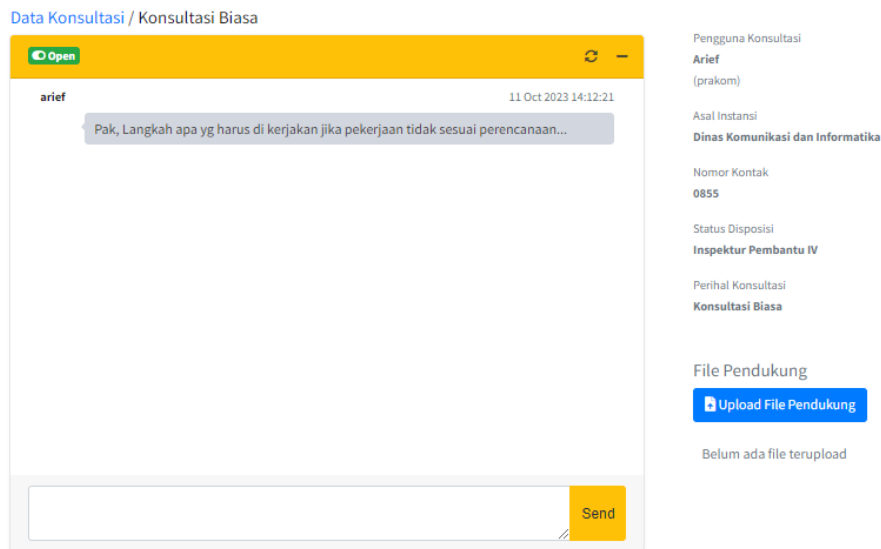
Data Konsultasi / Konsultasi Biasa

Open

arief

11 Oct 2023 14:12:21

Pak, Langkah apa yg harus di kerjakan jika pekerjaan tidak sesuai perencanaan...

Send

Pengguna Konsultasi
Arief
(prakom)

Asal Instansi
Dinas Komunikasi dan Informatika

Nomor Kontak
0855

Status Disposisi
Inspektur Pembantu IV

Perihal Konsultasi
Konsultasi Biasa

File Pendukung

Upload File Pendukung

Belum ada file terupload